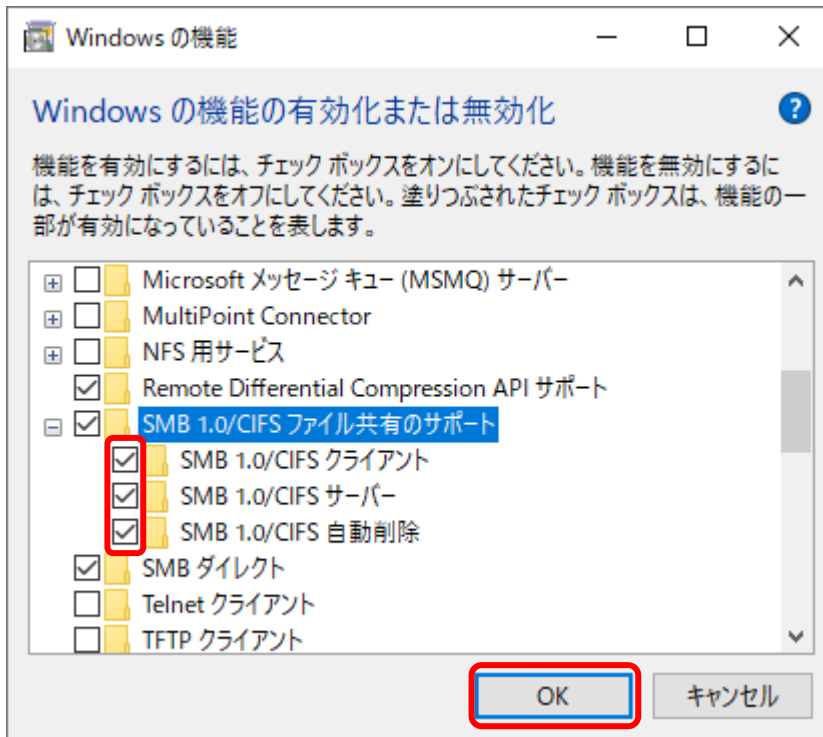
Windows の機能

Windows の機能の有効化または無効化

機能を有効にするには、チェック ボックスをオンにしてください。機能を無効にするには、チェック ボックスをオフにしてください。塗りつぶされたチェック ボックスは、機能の一部が有効になっていることを表します。

Microsoft メッセージ キュー (MSMQ) サーバー
MultiPoint Connector
NFS 用サービス
Remote Differential Compression API サポート
SMB 1.0/CIFS ファイル共有のサポート
SMB 1.0/CIFS クライアント
SMB 1.0/CIFS サーバー
SMB 1.0/CIFS 自動削除
SMB ダイレクト
Telnet クライアント
TFTP クライアント

OK
キャンセル